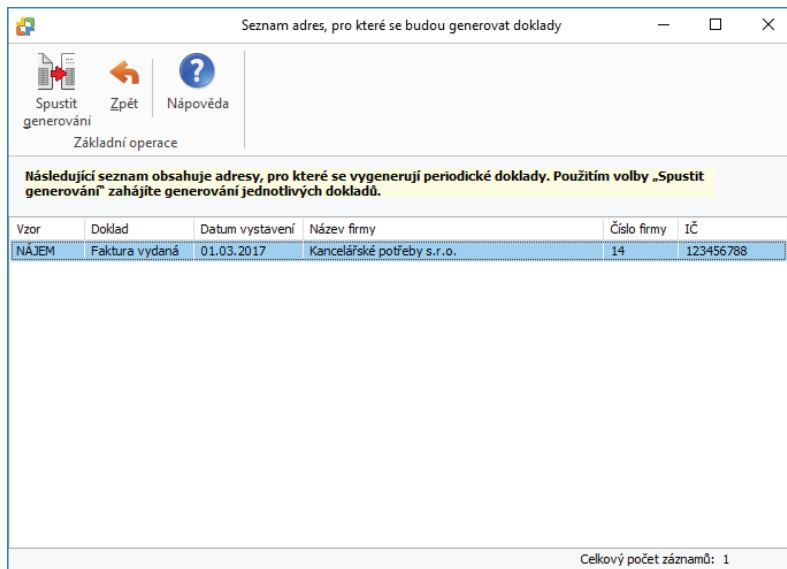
Seznam adres, pro které se budou generovat doklady

Spustit generování

Zpět

Nápověda

Základní operace

Následující seznam obsahuje adresy, pro které se vygenerují periodické doklady. Použitím volby „Spustit generování" zahájíte generování jednotlivých dokladů.

| Vzor | Doklad | Datum vystavení | Název firmy | Číslo firmy | IČ |
|---|---|---|---|---|---|
| NÁJEM | Faktura vydaná | 01.03.2017 | Kancelářské potřeby s.r.o. | 14 | 123456788 |

Celkový počet záznamů: 1